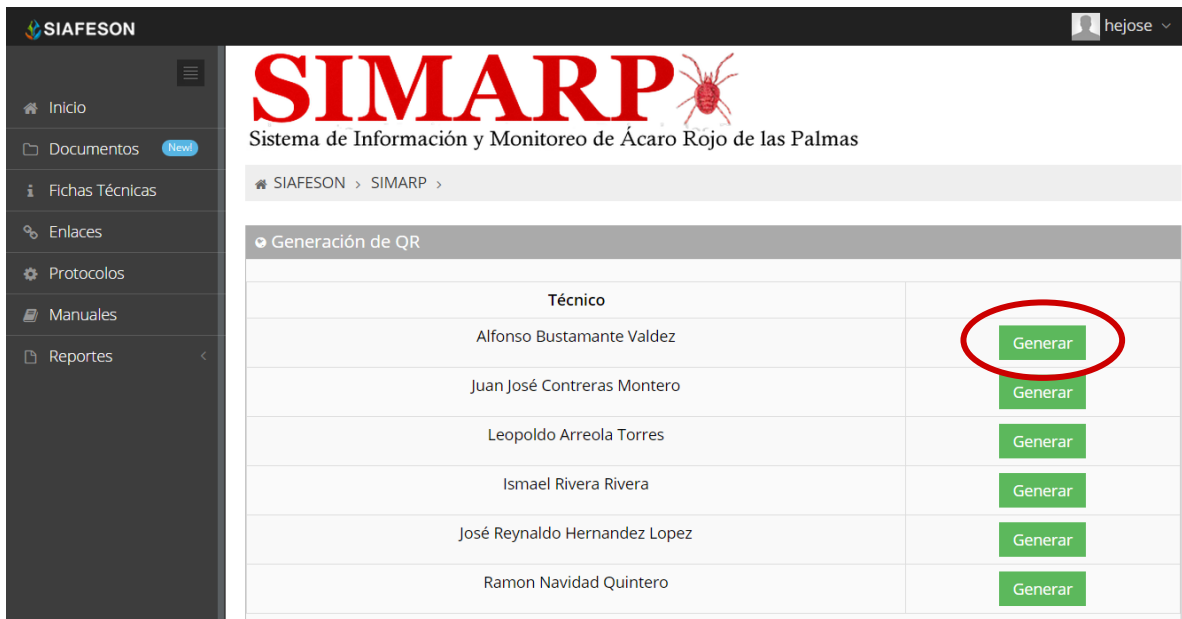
SIAFESON

hejose

Inicio
Documentos New!
Fichas Técnicas
Enlaces
Protocolos
Manuales
Reportes

SIMARP
Sistema de Información y Monitoreo de Ácaro Rojo de las Palmas

SIAFESON › SIMARP ›

Generación de QR

| Técnico | |
|---|---|
| Alfonso Bustamante Valdez | Generar |
| Juan José Contreras Montero | Generar |
| Leopoldo Arreola Torres | Generar |
| Ismael Rivera Rivera | Generar |
| José Reynaldo Hernandez Lopez | Generar |
| Ramon Navidad Quintero | Generar |